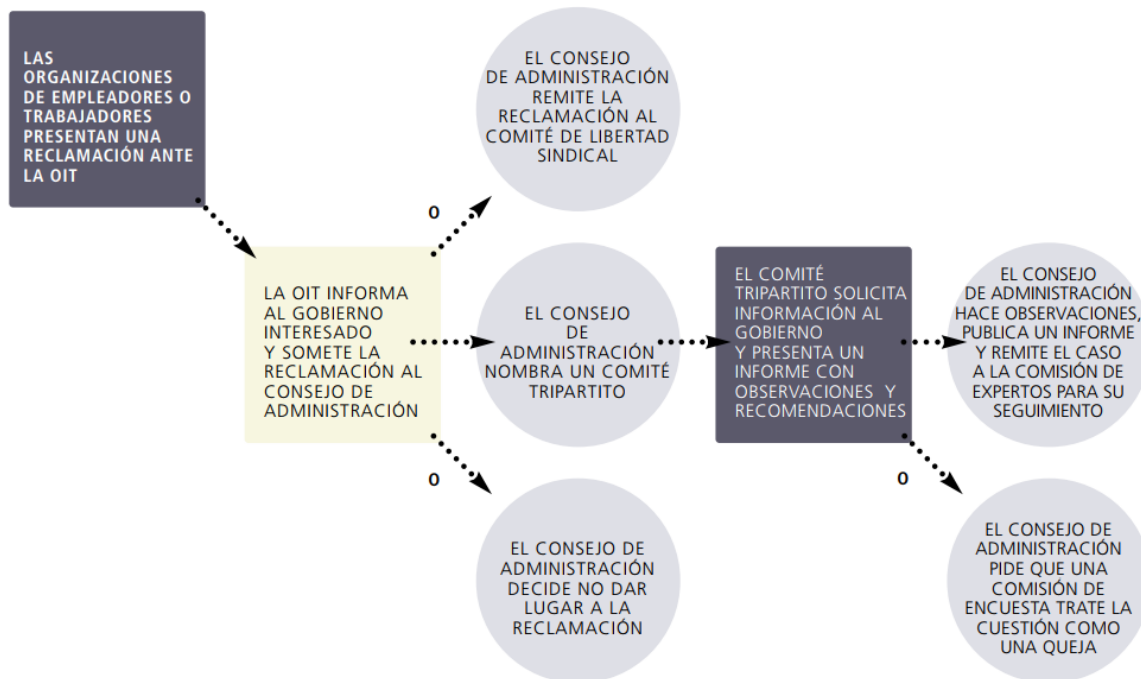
LAS ORGANIZACIONES DE EMPLEADORES O TRABAJADORES PRESENTAN UNA RECLAMACIÓN ANTE LA OIT

LA OIT INFORMA AL GOBIERNO INTERESADO Y SOMETE LA RECLAMACIÓN AL CONSEJO DE ADMINISTRACIÓN

O

EL CONSEJO DE ADMINISTRACIÓN REMITE LA RECLAMACIÓN AL COMITÉ DE LIBERTAD SINDICAL

EL CONSEJO DE ADMINISTRACIÓN NOMBRA UN COMITÉ TRIPARTITO

O

EL CONSEJO DE ADMINISTRACIÓN DECIDE NO DAR LUGAR A LA RECLAMACIÓN

EL COMITÉ TRIPARTITO SOLICITA INFORMACIÓN AL GOBIERNO Y PRESENTA UN INFORME CON OBSERVACIONES Y RECOMENDACIONES

EL CONSEJO DE ADMINISTRACIÓN HACE OBSERVACIONES, PUBLICA UN INFORME Y REMITE EL CASO A LA COMISIÓN DE EXPERTOS PARA SU SEGUIMIENTO

O

EL CONSEJO DE ADMINISTRACIÓN PIDE QUE UNA COMISIÓN DE ENCUESTA TRATE LA CUESTIÓN COMO UNA QUEJA